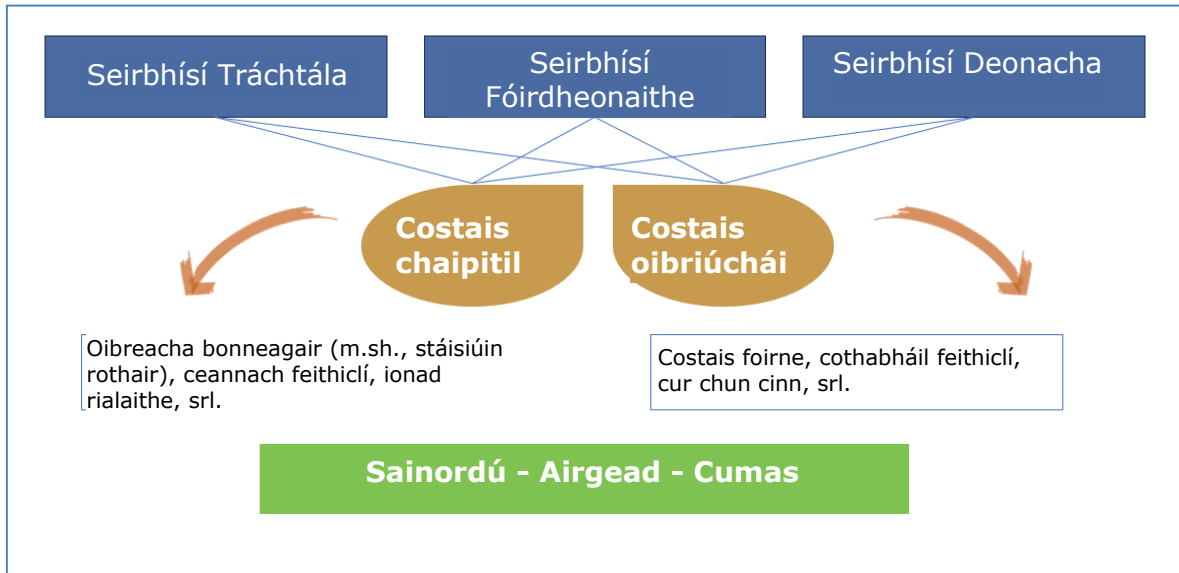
Seirbhísí Tráchtála

Seirbhísí Fóirdheonaithe

Seirbhísí Deonacha

Costais chaipitil

Costais oibriúchái

Oibreacha bonneagair (m.sh., stáisiúin rothair), ceannach feithiclí, ionad rialaithe, srl.

Costais foirne, cothabháil feithiclí, cur chun cinn, srl.

Sainordú - Airgead - Cumas